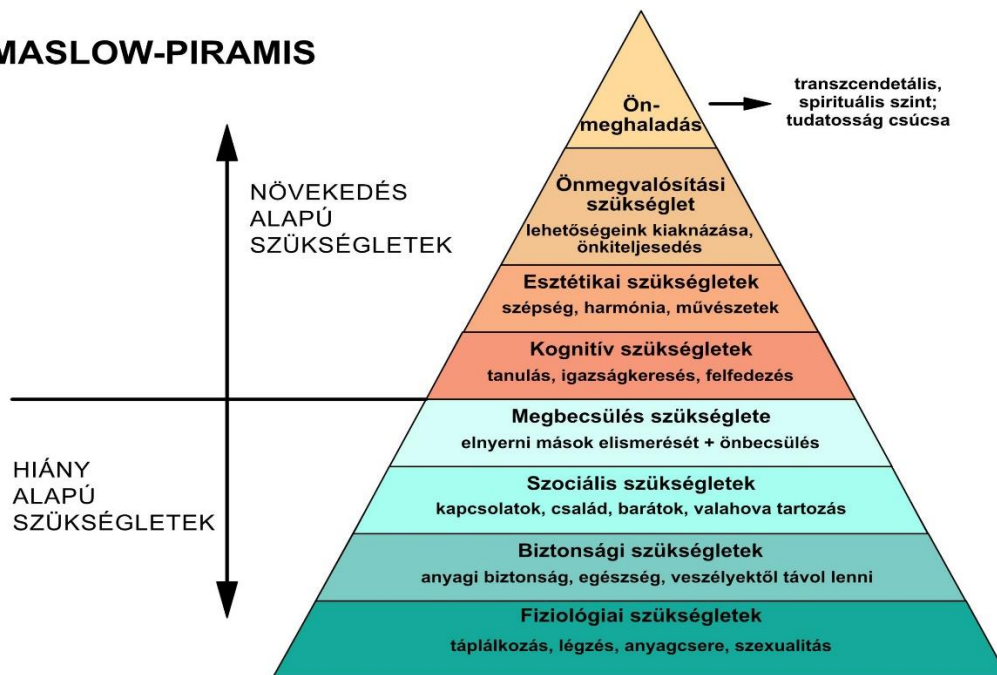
MASLOW-PIRAMIS

NÖVEKEDÉS ALAPÚ SZÜKSÉGLETEK

HIÁNY ALAPÚ SZÜKSÉGLETEK

Ön-meghaladás

transzcendetális, spirituális szint; tudatosság csúcsa

Önmegvalósítási szükséglet
lehetőségeink kiaknázása, önkiteljesedés

Esztétikai szükségletek
szépség, harmónia, művészetek

Kognitív szükségletek
tanulás, igazságkeresés, felfedezés

Megbecsülés szükséglete
elnyerni mások elismerését + önbecsülés

Szociális szükségletek
kapcsolatok, család, barátok, valahova tartozás

Biztonsági szükségletek
anyagi biztonság, egészség, veszélyektől távol lenni

Fiziológiai szükségletek
táplálkozás, légzés, anyagcsere, szexualitás